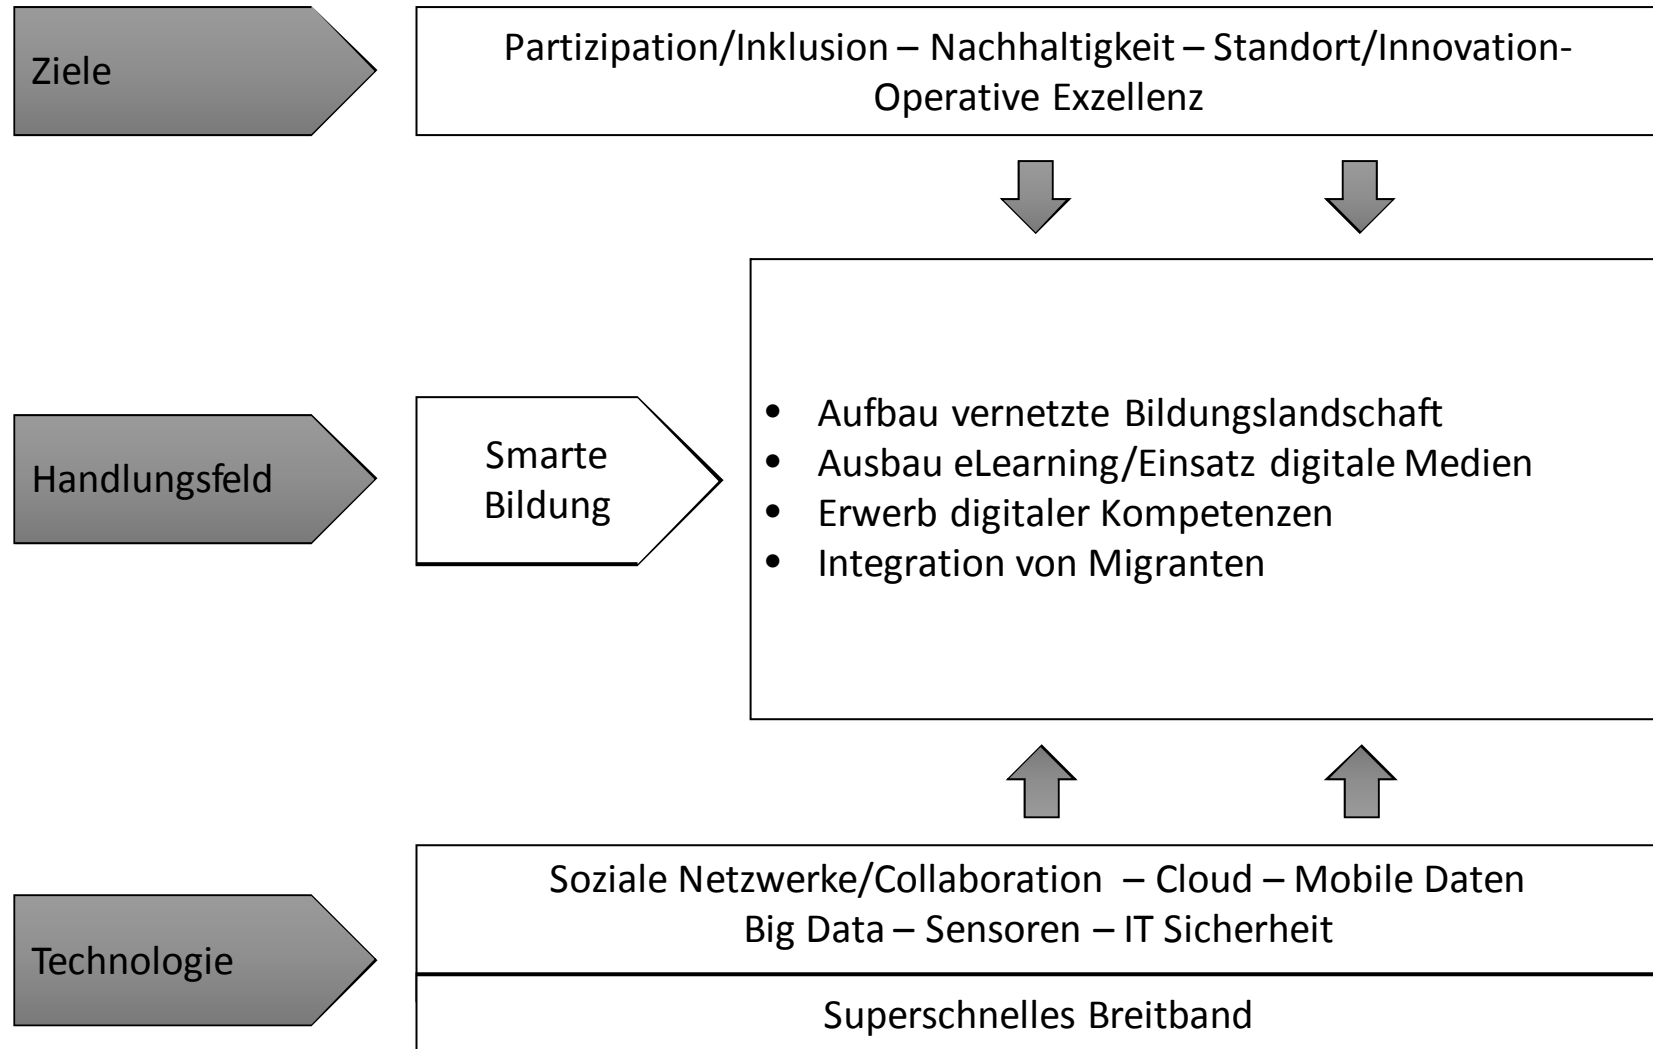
Ziele

Partizipation/Inklusion – Nachhaltigkeit – Standort/Innovation- Operative Exzellenz

Handlungsfeld

Smarte Bildung

- Aufbau vernetzte Bildungslandschaft
- Ausbau eLearning/Einsatz digitale Medien
- Erwerb digitaler Kompetenzen
- Integration von Migranten

Technologie

Soziale Netzwerke/Collaboration – Cloud – Mobile Daten
Big Data – Sensoren – IT Sicherheit

Superschnelles Breitband